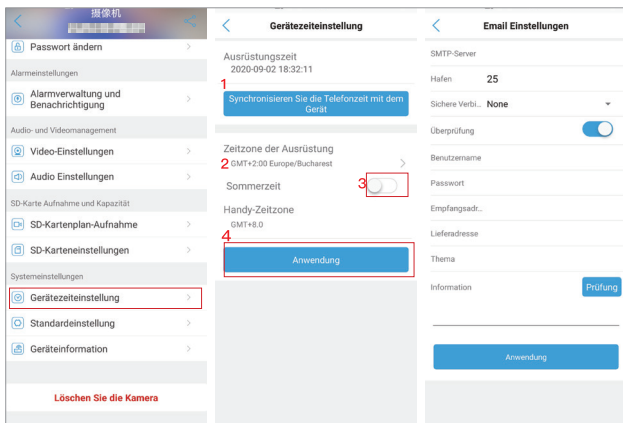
摄像机

Passwort ändern

Alarmeinstellungen

Alarmverwaltung und Benachrichtigung

Audio- und Videomanagement

Video-Einstellungen

Audio Einstellungen

SD-Karte Aufnahme und Kapazität

SD-Kartenplan-Aufnahme

SD-Karteneinstellungen

Systemeinstellungen

Gerätezeiteinstellung

Standardeinstellung

Geräteinformation

Löschen Sie die Kamera

Gerätezeiteinstellung

Ausrüstungszeit

2020-09-02 18:32:11

1

Synchronisieren Sie die Telefonzeit mit dem Gerät

Zeitzone der Ausrüstung

2 GMT+2:00 Europe/Bucharest

Sommerzeit

3

Handy-Zeitzone

GMT+8.0

4

Anwendung

Email Einstellungen

SMTP-Server

Hafen 25

Sichere Verbi... None

Überprüfung

Benutzername

Passwort

Empfangsadr...

Lieferadresse

Thema

Information

Prüfung

Anwendung